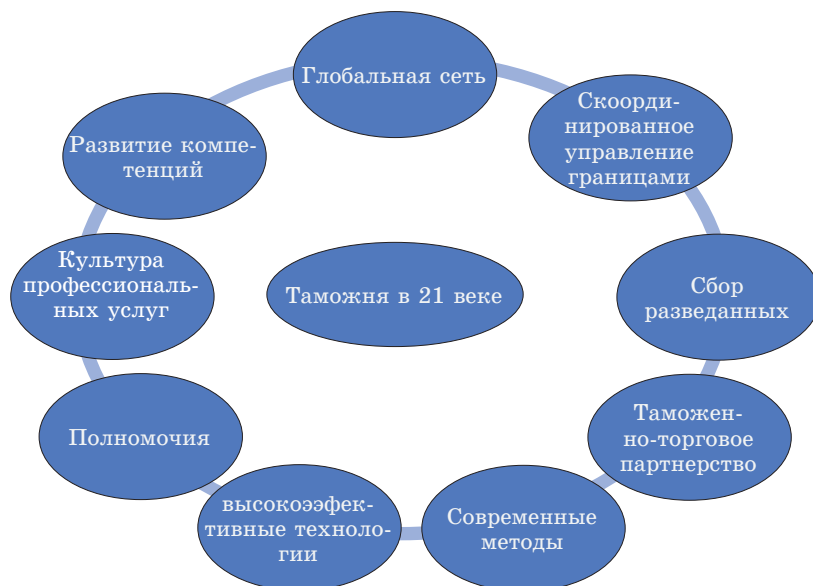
Глобальная сеть

Скоординированное управление границами

Сбор разведанных

Таможенно-торговое партнерство

Современные методы

высокоэффективные технологии

Полномочия

Культура профессиональных услуг

Развитие компетенций

Таможня в 21 веке